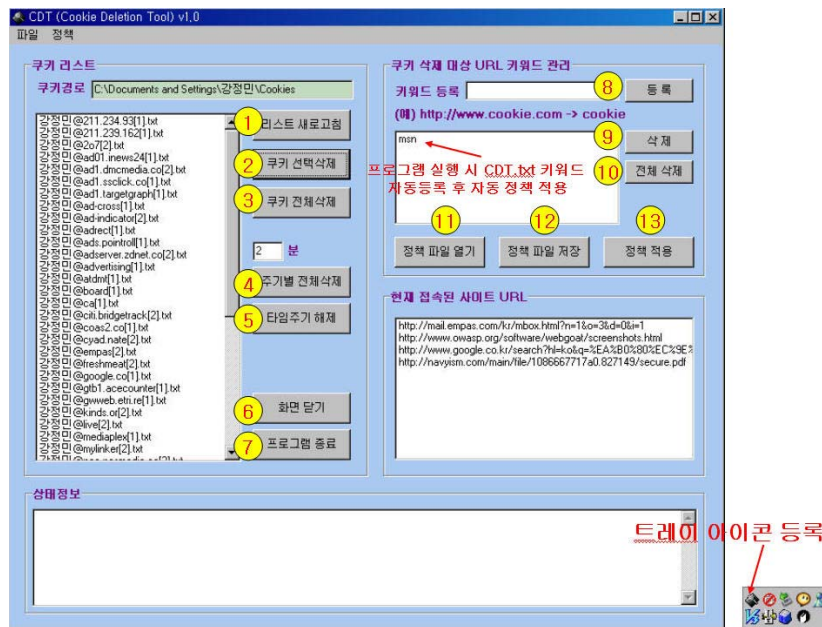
CDT (Cookie Deletion Tool) v1.0
파일 정책

쿠키 리스트
쿠키경로 C:\Documents and Settings\강정민\Cookies

강정민@211.234.93[1].txt
강정민@211.239.162[1].txt
강정민@2o7[2].txt
강정민@ad01.inews24[1].txt
강정민@ad1.dmcmedia.co[2].txt
강정민@ad1.ssclick.co[1].txt
강정민@ad1.targetgraph[1].txt
강정민@ad-cross[1].txt
강정민@ad-indicator[2].txt
강정민@adrect[1].txt
강정민@ads.pointroll[1].txt
강정민@adserver.zdnet.co[2].txt
강정민@advertising[1].txt
강정민@atdmt[1].txt
강정민@board[1].txt
강정민@ca[1].txt
강정민@citi.bridgetrack[2].txt
강정민@coas2.co[1].txt
강정민@cyad.nate[2].txt
강정민@empas[2].txt
강정민@freshmeat[2].txt
강정민@google.co[1].txt
강정민@gtb1.acecounter[1].txt
강정민@gwweb.etri.re[1].txt
강정민@kinds.or[2].txt
강정민@live[2].txt
강정민@mediaplex[1].txt
강정민@mylinker[2].txt
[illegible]

1 리스트 새로고침
2 쿠키 선택삭제
3 쿠키 전체삭제
2 분
4 주기별 전체삭제
5 타임주기 해제
6 화면 닫기
7 프로그램 종료

쿠키 삭제 대상 URL 키워드 관리
키워드 등록 8 등 록
(예) http://www.cookie.com -> cookie
msn
9 삭 제
10 전체 삭제
프로그램 실행 시 CDT.txt 키워드 자동등록 후 자동 정책 적용
11 정책 파일 열기
12 정책 파일 저장
13 정책 적용

현재 접속된 사이트 URL
http://mail.empas.com/kr/mbox.html?n=1&o=3&d=0&i=1
http://www.owasp.org/software/webgoat/screenshots.html
http://www.google.co.kr/search?hl=ko&q=%EA%B0%80%EC%9E%
http://navyism.com/main/file/1086667717a0.827149/secure.pdf

상태정보

트레이 아이콘 등록